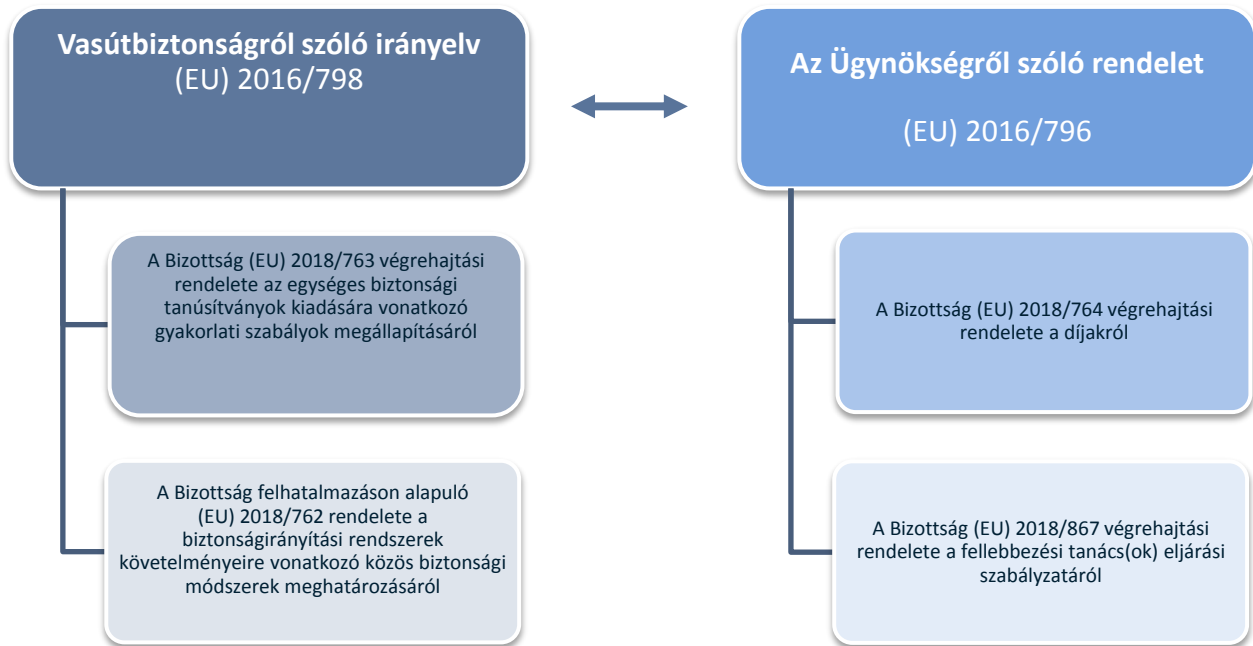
Vasútbiztonságról szóló irányelv
(EU) 2016/798

Az Ügynökségről szóló rendelet

(EU) 2016/796

A Bizottság (EU) 2018/763 végrehajtási rendelete az egységes biztonsági tanúsítványok kiadására vonatkozó gyakorlati szabályok megállapításáról

A Bizottság felhatalmazáson alapuló (EU) 2018/762 rendelete a biztonságirányítási rendszerek követelményeire vonatkozó közös biztonsági módszerek meghatározásáról

A Bizottság (EU) 2018/764 végrehajtási rendelete a díjakról

A Bizottság (EU) 2018/867 végrehajtási rendelete a fellebbezési tanács(ok) eljárási szabályzatáról